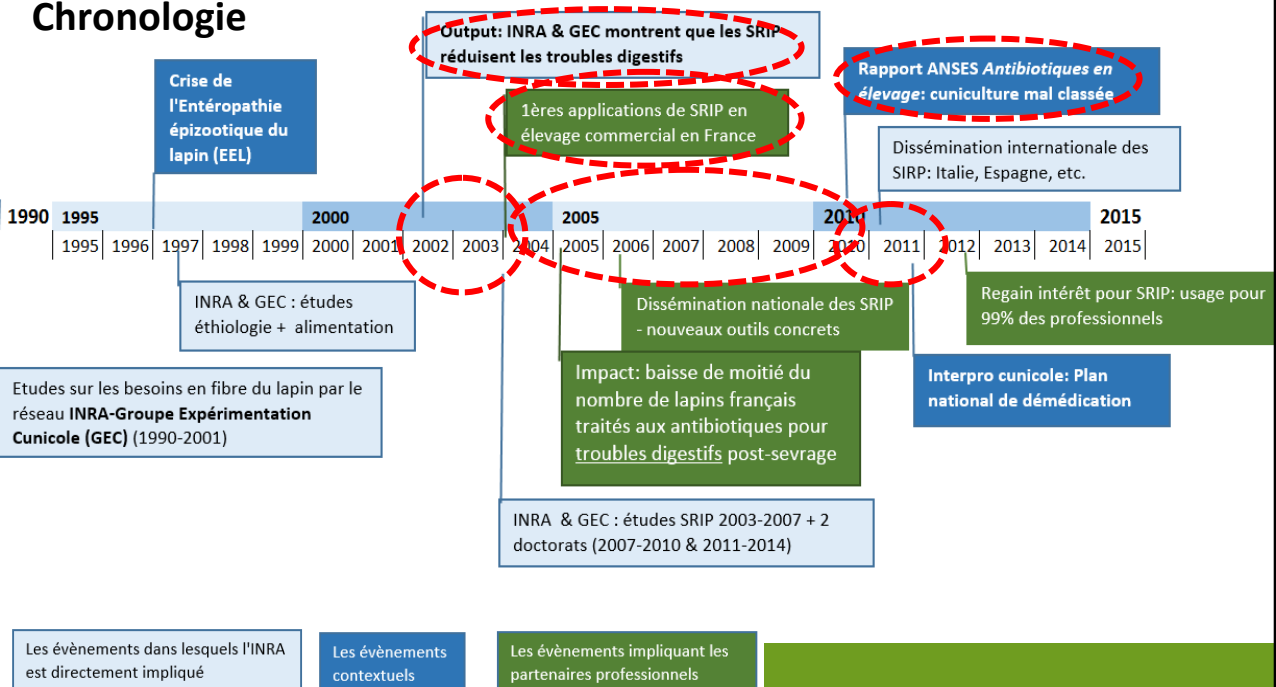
Chronologie

Output: INRA & GEC montrent que les SRIP réduisent les troubles digestifs

Crise de l'Entéropathie épizootique du lapin (EEL)

1ères applications de SRIP en élevage commercial en France

Rapport ANSES *Antibiotiques en élevage*: cuniculture mal classée

Dissémination internationale des SIRP: Italie, Espagne, etc.

1990 1995 2000 2005 2010 2015

| 1995 | 1996 | 1997 | 1998 | 1999 | 2000 | 2001 | 2002 | 2003 | 2004 | 2005 | 2006 | 2007 | 2008 | 2009 | 2010 | 2011 | 2012 | 2013 | 2014 | 2015 |
|---|---|---|---|---|---|---|---|---|---|---|---|---|---|---|---|---|---|---|---|---|

INRA & GEC : études éthiologie + alimentation

Dissémination nationale des SRIP - nouveaux outils concrets

Regain intérêt pour SRIP: usage pour 99% des professionnels

Etudes sur les besoins en fibre du lapin par le réseau **INRA-Groupe Expérimentation Cunicole (GEC)** (1990-2001)

Impact: baisse de moitié du nombre de lapins français traités aux antibiotiques pour troubles digestifs post-sevrage

Interpro cunicole: Plan national de démédication

INRA & GEC : études SRIP 2003-2007 + 2 doctorats (2007-2010 & 2011-2014)

Les évènements dans lesquels l'INRA est directement impliqué

Les évènements contextuels

Les évènements impliquant les partenaires professionnels